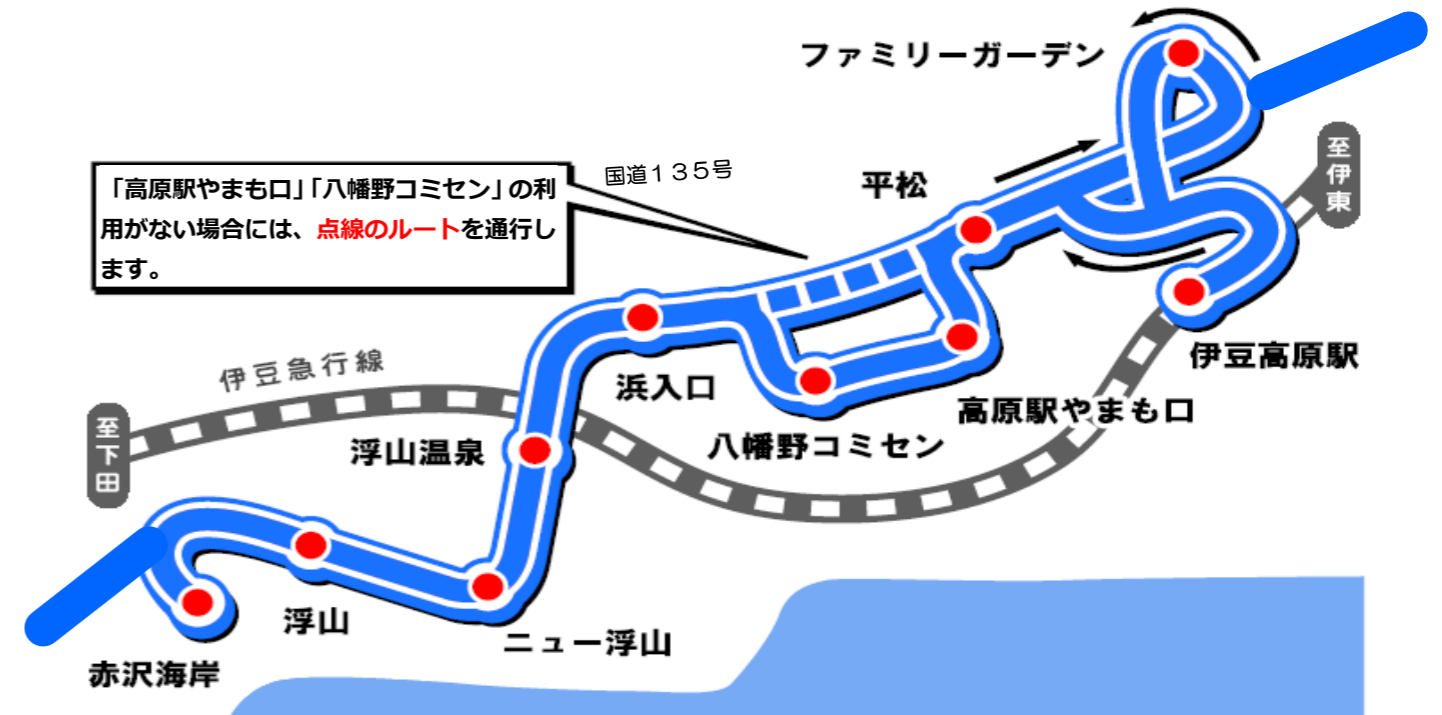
「高原駅やまも口」「八幡野コミセン」の利用がない場合には、点線のルートを通行します。

国道１３５号

ファミリーガーデン

平松

至伊東

伊豆高原駅

高原駅やまも口

八幡野コミセン

浜入口

伊豆急行線

浮山温泉

至下田

浮山

ニュー浮山

赤沢海岸